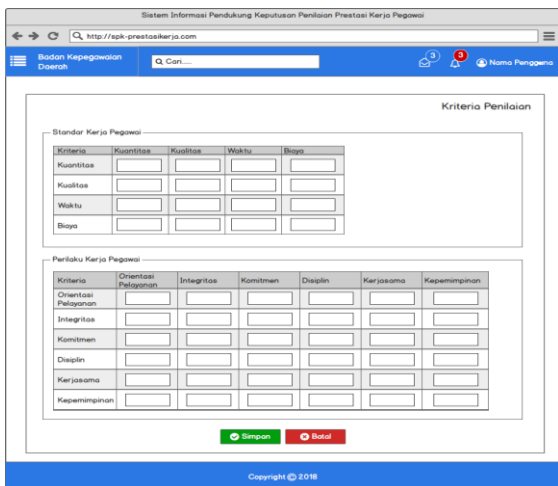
Sistem Informasi Pendukung Keputusan Penilaian Prestasi Kerja Pegawai

http://spk-prestasikerja.com

Badan Kepegawaian Daerah

Cari.....

3

3

Nama Pengguna

Kriteria Penilaian

Standar Kerja Pegawai

| Kriteria | Kuantitas | Kualitas | Waktu | Biaya |
|---|---|---|---|---|
| Kuantitas | | | | |
| Kualitas | | | | |
| Waktu | | | | |
| Biaya | | | | |

Perilaku Kerja Pegawai

| Kriteria | Orientasi Pelayanan | Integritas | Komitmen | Disiplin | Kerjasama | Kepemimpinan |
|---|---|---|---|---|---|---|
| Orientasi Pelayanan | | | | | | |
| Integritas | | | | | | |
| Komitmen | | | | | | |
| Disiplin | | | | | | |
| Kerjasama | | | | | | |
| Kepemimpinan | | | | | | |

Simpan

Batal

Copyright © 2018